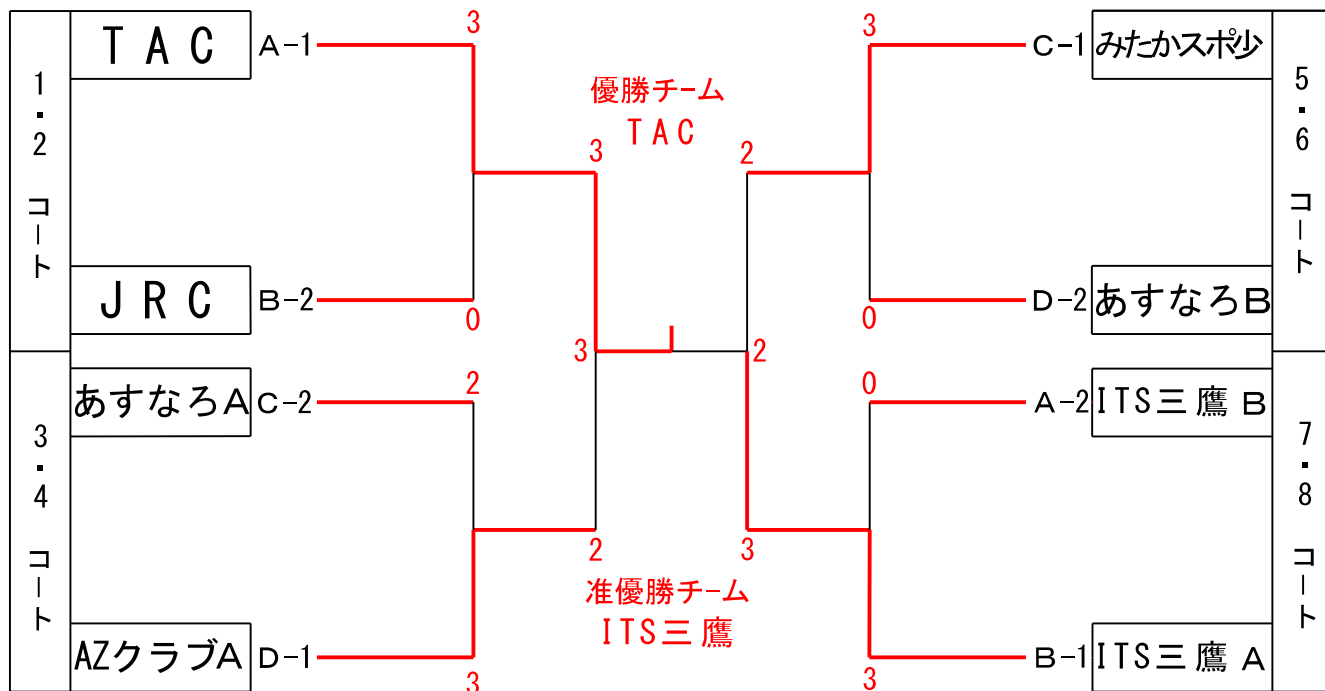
1・2コート

TAC A−1 3

JRC B−2 0

3・4コート

あすなろA C−2 2

AZクラブA D−1 3

優勝チーム
TAC

3 2

3 2

2 3

准優勝チーム
ITS三鷹

5・6コート

3 C−1 みたかスポ少

0 D−2 あすなろB

7・8コート

0 A−2 ITS三鷹 B

3 B−1 ITS三鷹 A